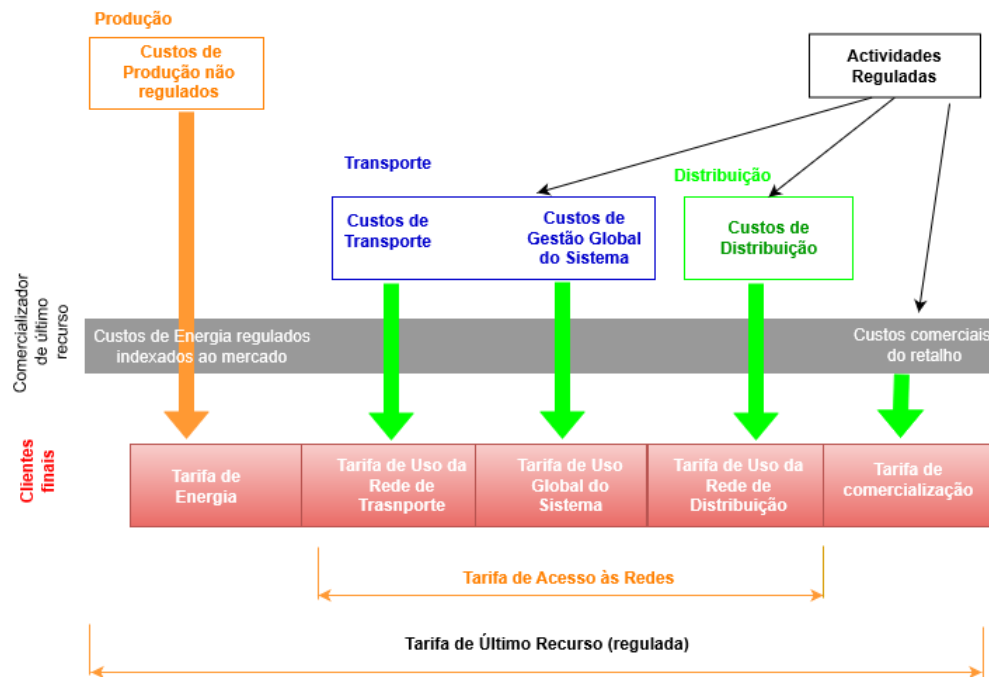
Produção

Custos de Produção não regulados

Actividades Reguladas

Transporte

Distribuição

Custos de Transporte

Custos de Gestão Global do Sistema

Custos de Distribuição

Comercializador de último recurso

Custos de Energia regulados indexados ao mercado

Custos comerciais do retalho

Clientes finais

| Tarifa de Energia | Tarifa de Uso da Rede de Trasnporte | Tarifa de Uso Global do Sistema | Tarifa de Uso da Rede de Distribuição | Tarifa de comercialização |
|---|---|---|---|---|

Tarifa de Acesso às Redes

Tarifa de Último Recurso (regulada)